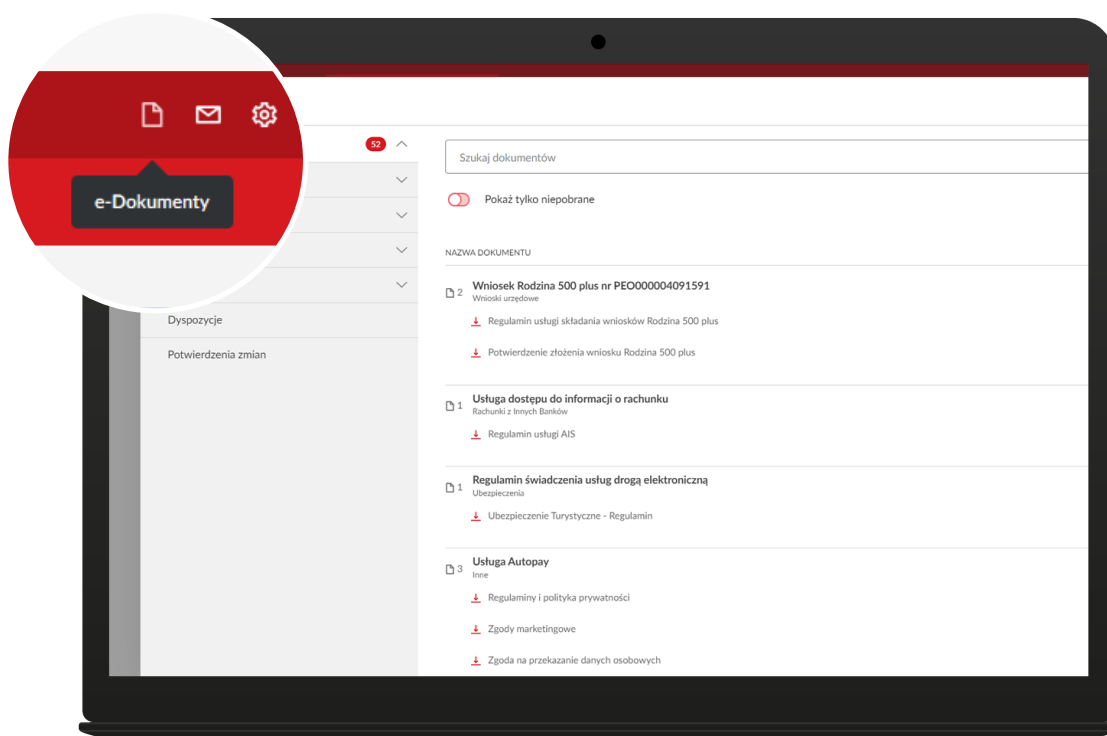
e-Dokumenty

52

Dyspozycje

Potwierdzenia zmian

Szukaj dokumentów

Pokaż tylko niepobrane

NAZWA DOKUMENTU

2 Wniosek Rodzina 500 plus nr PEO000004091591
Wnioski urzędowe

Regulamin usługi składania wniosków Rodzina 500 plus

Potwierdzenie złożenia wniosku Rodzina 500 plus

1 Usługa dostępu do informacji o rachunku
Rachunki z Innych Banków

Regulamin usługi AIS

1 Regulamin świadczenia usług drogą elektroniczną
Ubezpieczenia

Ubezpieczenie Turystyczne - Regulamin

3 Usługa Autopay
Inne

Regulaminy i polityka prywatności

Zgody marketingowe

Zgoda na przekazanie danych osobowych